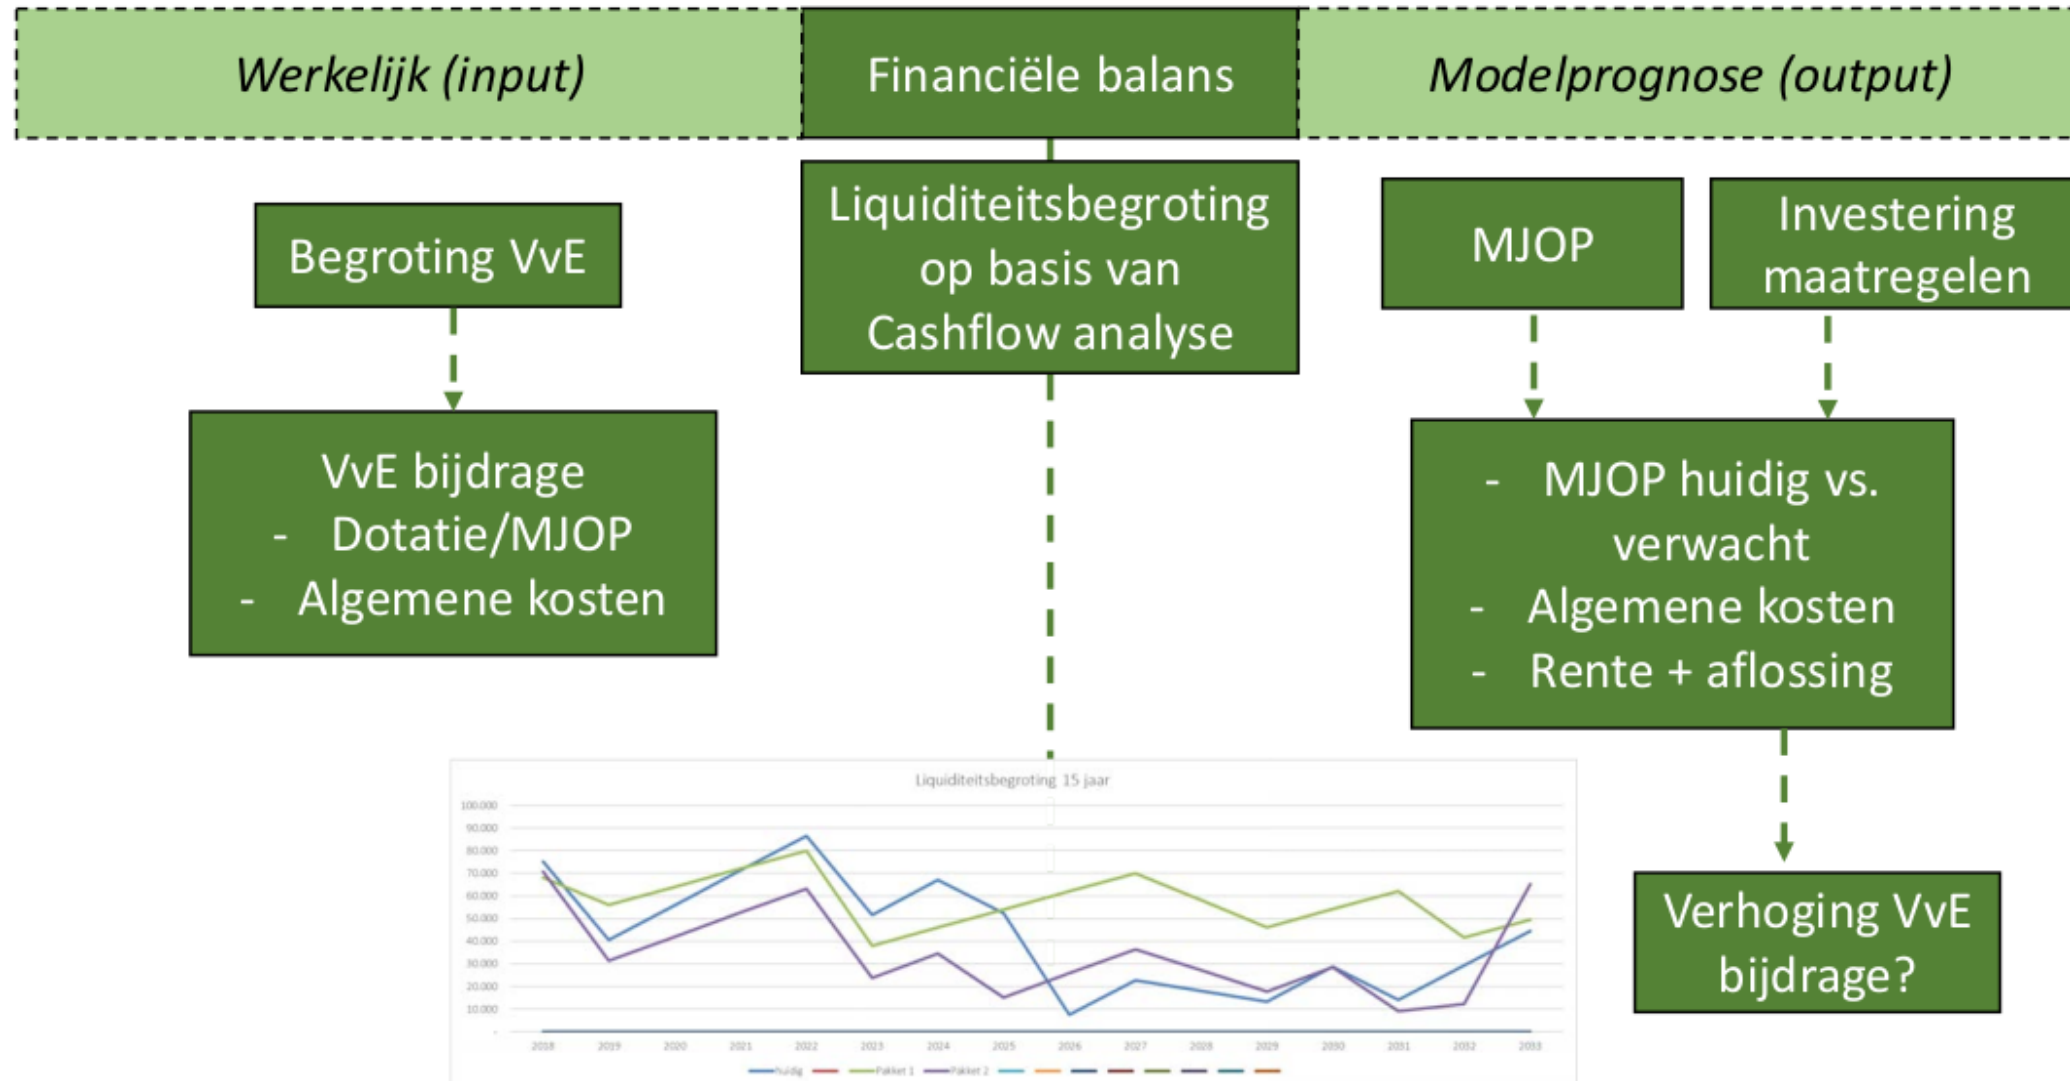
Werkelijk (input)

Financiële balans

Modelprognose (output)

Begroting VvE

VvE bijdrage
- Dotatie/MJOP
- Algemene kosten

Liquiditeitsbegroting op basis van Cashflow analyse

MJOP

Investering maatregelen

- MJOP huidig vs. verwacht
- Algemene kosten
- Rente + aflossing

Verhoging VvE bijdrage?

Liquiditeitsbegroting 15 jaar

100.000
90.000
80.000
70.000
60.000
50.000
40.000
30.000
20.000
10.000
-

2018 2019 2020 2021 2022 2023 2024 2025 2026 2027 2028 2029 2030 2031 2032 2033

huidig
Pakket 1
Pakket 2